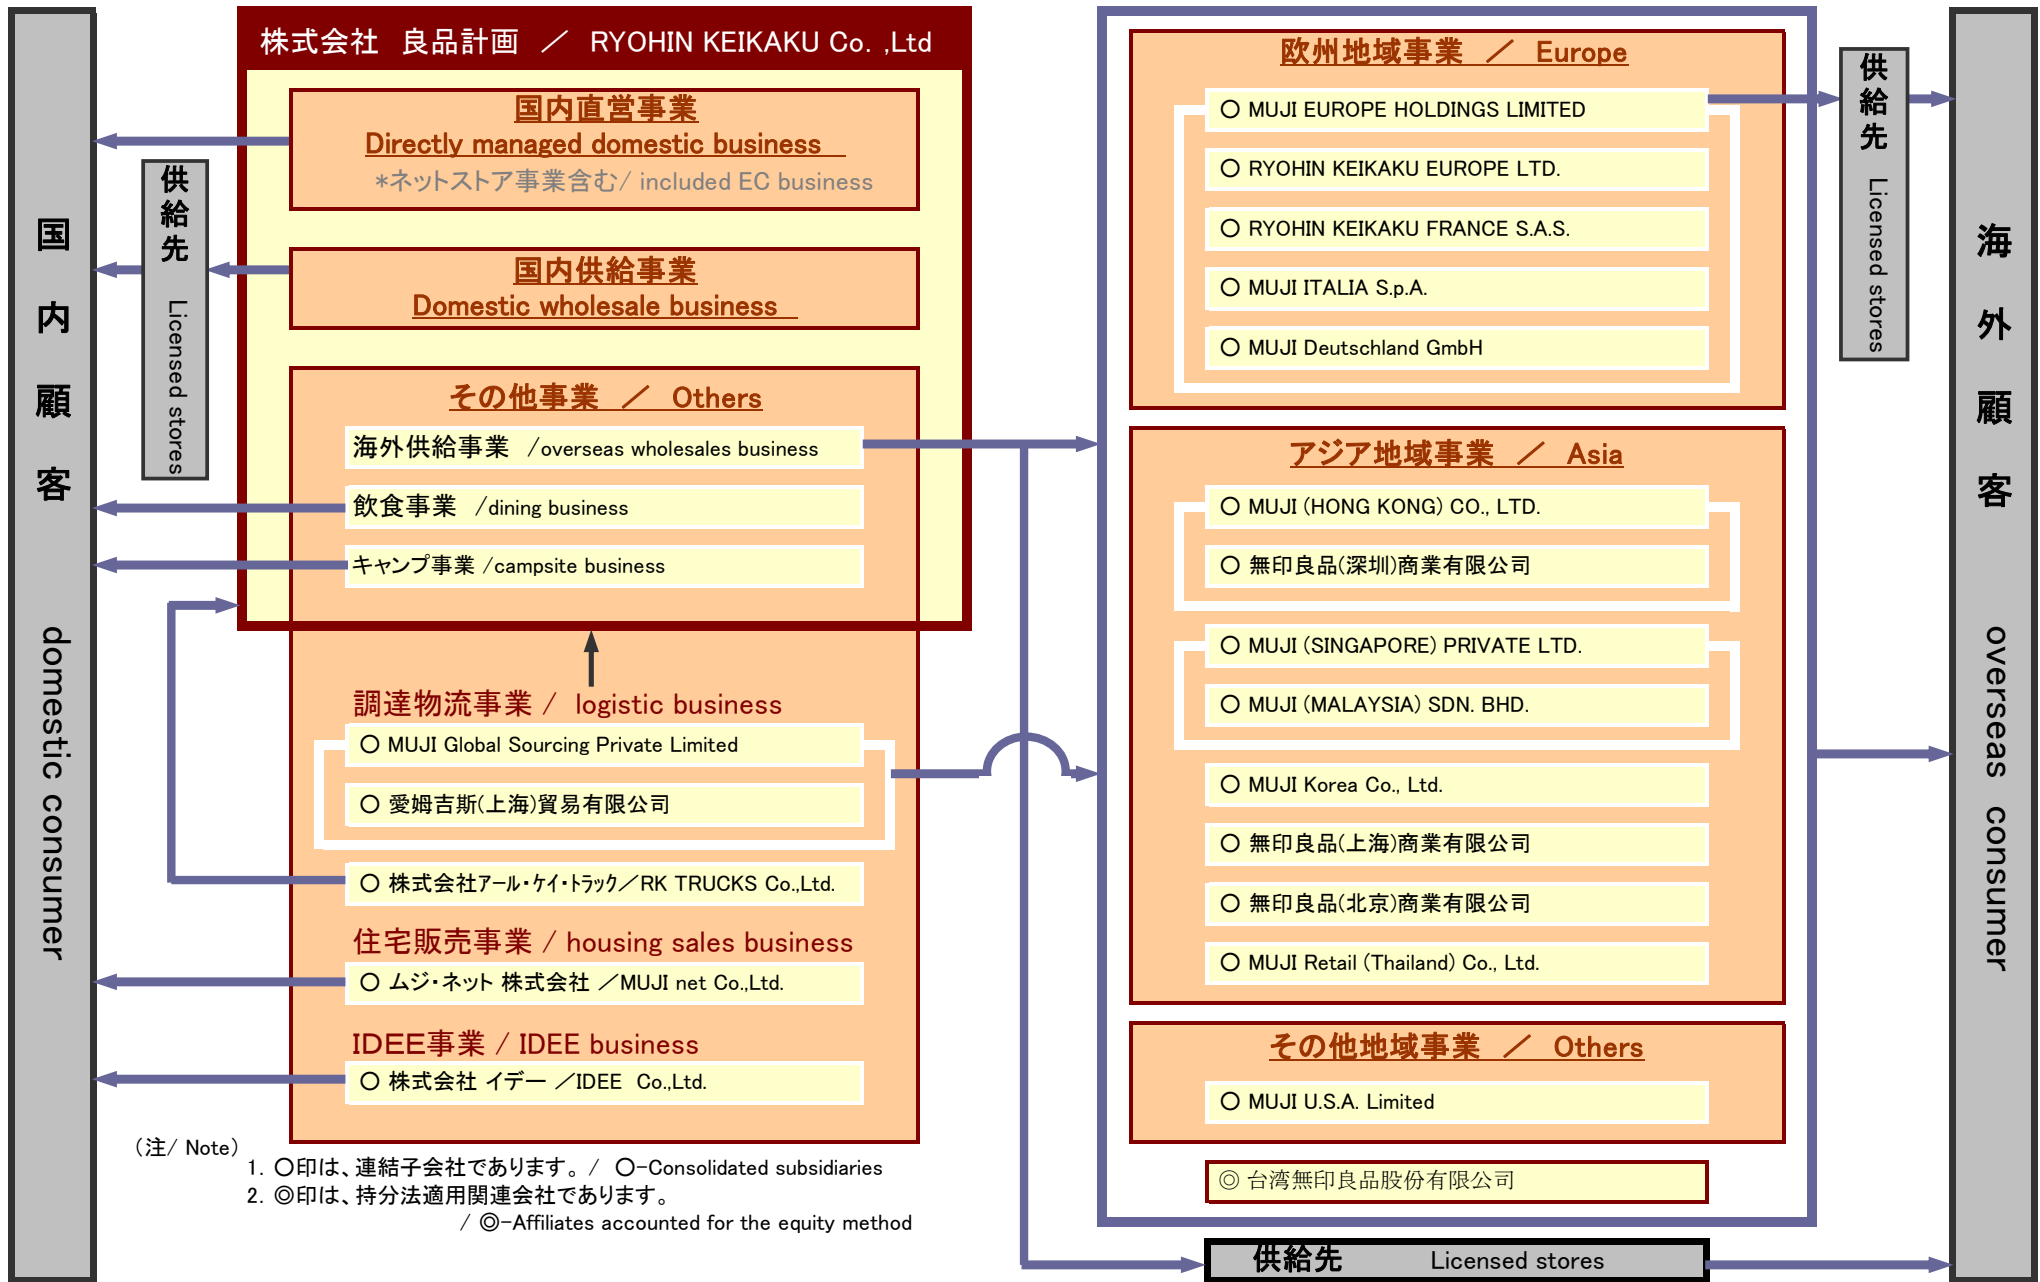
国内顧客
domestic consumer

供給先 Licensed stores

株式会社　良品計画　／　RYOHIN KEIKAKU Co. ,Ltd

国内直営事業
Directly managed domestic business
*ネットストア事業含む／ included EC business

国内供給事業
Domestic wholesale business

その他事業　／　Others
海外供給事業　／overseas wholesales business
飲食事業　／dining business
キャンプ事業　／campsite business

調達物流事業 ／ logistic business
○ MUJI Global Sourcing Private Limited
○ 愛姆吉斯(上海)貿易有限公司
○ 株式会社アール・ケイ・トラック／RK TRUCKS Co.,Ltd.

住宅販売事業 ／ housing sales business
○ ムジ・ネット 株式会社 ／MUJI net Co.,Ltd.

IDEE事業 ／ IDEE business
○ 株式会社 イデー ／IDEE　Co.,Ltd.

（注／ Note）
1. ○印は、連結子会社であります。／ ○−Consolidated subsidiaries
2. ◎印は、持分法適用関連会社であります。
／ ◎−Affiliates accounted for the equity method

欧州地域事業　／　Europe
○ MUJI EUROPE HOLDINGS LIMITED
○ RYOHIN KEIKAKU EUROPE LTD.
○ RYOHIN KEIKAKU FRANCE S.A.S.
○ MUJI ITALIA S.p.A.
○ MUJI Deutschland GmbH

アジア地域事業　／　Asia
○ MUJI (HONG KONG) CO., LTD.
○ 無印良品(深圳)商業有限公司
○ MUJI (SINGAPORE) PRIVATE LTD.
○ MUJI (MALAYSIA) SDN. BHD.
○ MUJI Korea Co., Ltd.
○ 無印良品(上海)商業有限公司
○ 無印良品(北京)商業有限公司
○ MUJI Retail (Thailand) Co., Ltd.

その他地域事業　／　Others
○ MUJI U.S.A. Limited

◎ 台湾無印良品股份有限公司

供給先　Licensed stores

供給先 Licensed stores

海外顧客
overseas consumer